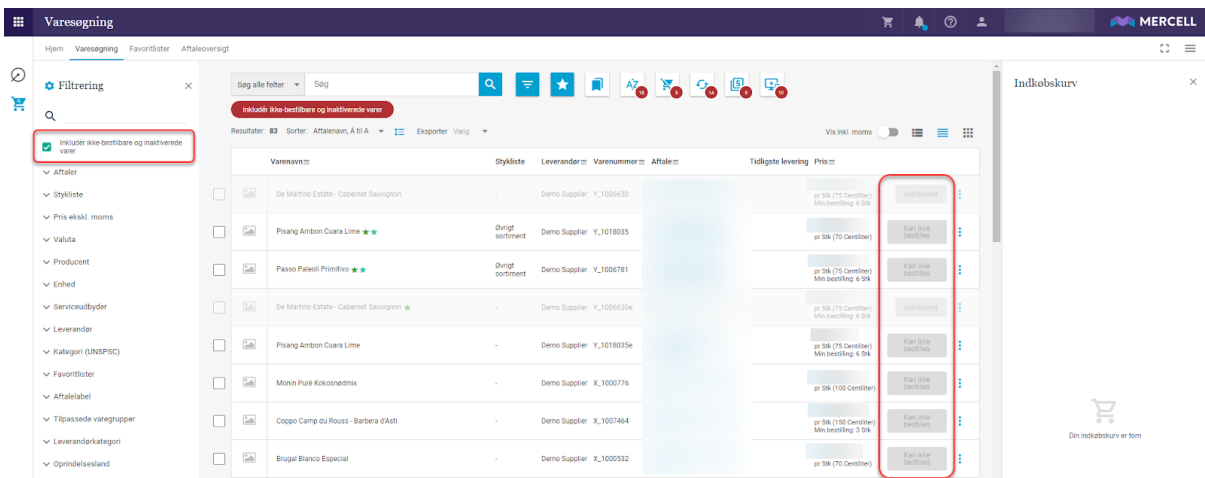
Varesøgning

MERCELL

Hjem Varesøgning Favoritlister Aftaleoversigt

Filtrering

Q

Inkludér ikke-bestillbare og inaktiverede varer

Aftaler
Stykliste
Pris ekskl. moms
Valuta
Producent
Enhed
Serviceudbyder
Leverandør
Kategori (UNSPSC)
Favoritlister
Aftalelabel
Tilpassede varegrupper
Leverandørkategori
Oprindelsesland

Søg alle felter Søg

Inkludér ikke-bestillbare og inaktiverede varer

Resultater: 83 Sorter: Aftalenavn, Å til A Eksporter Vælg

Vis inkl. moms

| | | Varenavn | Stykliste | Leverandør | Varenummer | Aftale | Tidligste levering | Pris | |
|---|---|---|---|---|---|---|---|---|---|
| | | De Martino Estate - Cabernet Sauvignon | - | Demo Supplier | Y_1006630 | | | pr Stk (75 Centiliter) Min bestilling: 6 Stk | Inaktiveret |
| | | Pisang Ambon Cuara Lime | Øvrigt sortiment | Demo Supplier | Y_1018035 | | | pr Stk (70 Centiliter) | Kan ikke bestilles |
| | | Passo Paleoli Primitivo | Øvrigt sortiment | Demo Supplier | Y_1006781 | | | pr Stk (75 Centiliter) Min bestilling: 6 Stk | Kan ikke bestilles |
| | | De Martino Estate - Cabernet Sauvignon | - | Demo Supplier | Y_1006630e | | | pr Stk (75 Centiliter) Min bestilling: 6 Stk | Inaktiveret |
| | | Pisang Ambon Cuara Lime | - | Demo Supplier | Y_1018035e | | | pr Stk (70 Centiliter) Min bestilling: 6 Stk | Kan ikke bestilles |
| | | Monin Puré Kokosnødmix | - | Demo Supplier | X_1000776 | | | pr Stk (100 Centiliter) | Kan ikke bestilles |
| | | Coppo Camp du Rouss - Barbera d'Asti | - | Demo Supplier | X_1007464 | | | pr Stk (150 Centiliter) Min bestilling: 3 Stk | Kan ikke bestilles |
| | | Brugal Blanco Especial | - | Demo Supplier | X_1000532 | | | pr Stk (70 Centiliter) | Kan ikke bestilles |

Indkøbskurv

Din indkøbskurv er tom